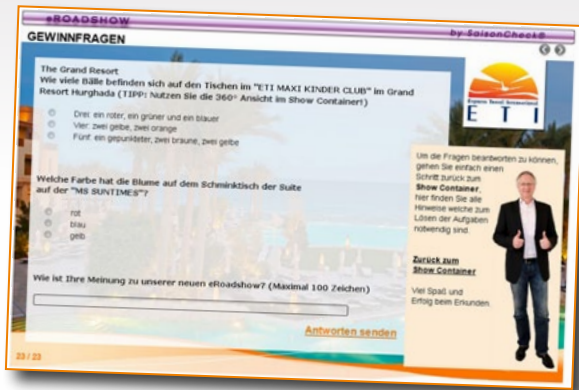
eROADSHOW

GEWINNFRAGEN

by SaisonCheck®

The Grand Resort
Wie viele Bälle befinden sich auf den Tischen im "ETI MAXI KINDER CLUB" im Grand Resort Hurghada (TIPP: Nutzen Sie die 360° Ansicht im Show Container!)

Drei: ein roter, ein grüner und ein blauer
Vier: zwei gelbe, zwei orange
Fünf: ein gepunkteter, zwei braune, zwei gelbe

ETI
Express Travel International

Welche Farbe hat die Blume auf dem Schminktisch der Suite auf der "MS SUNTIMES"?

rot
blau
gelb

Um die Fragen beantworten zu können, gehen Sie einfach einen Schritt zurück zum Show Container. Hier finden Sie alle Hinweise welche zum Lösen der Aufgaben notwendig sind.

Zurück zum Show Container

Viel Spaß und Erfolg beim Erkunden.

Wie ist Ihre Meinung zu unserer neuen eRoadshow? (Maximal 100 Zeichen)

Antworten senden

23 / 23